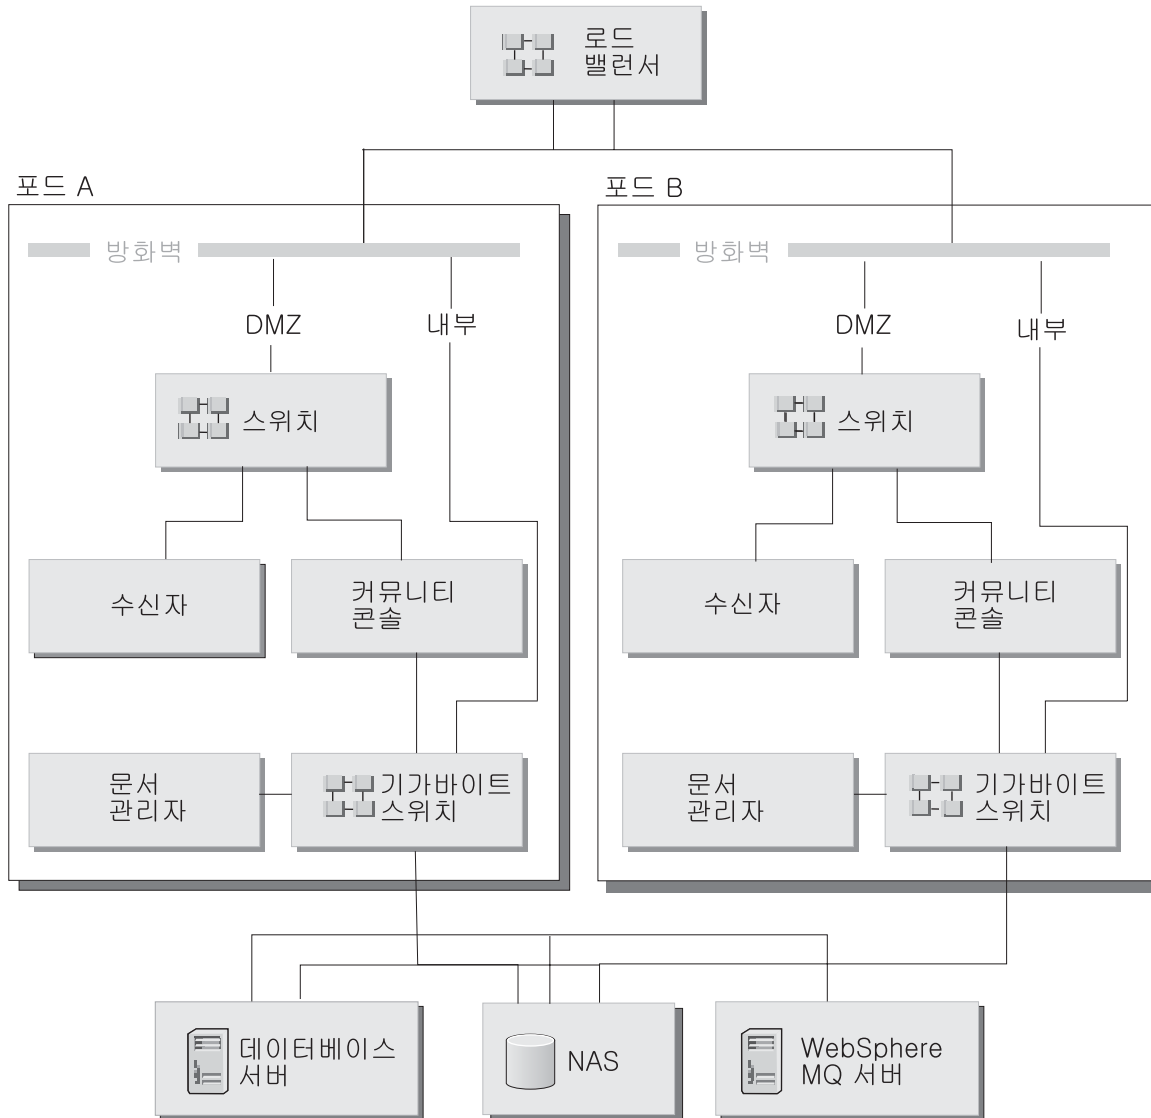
로드
밸런서

포드 A

방화벽

DMZ

내부

스위치

수신자

커뮤니티
콘솔

문서
관리자

기가바이트
스위치

포드 B

방화벽

DMZ

내부

스위치

수신자

커뮤니티
콘솔

문서
관리자

기가바이트
스위치

데이터베이스
서버

NAS

WebSphere
MQ 서버